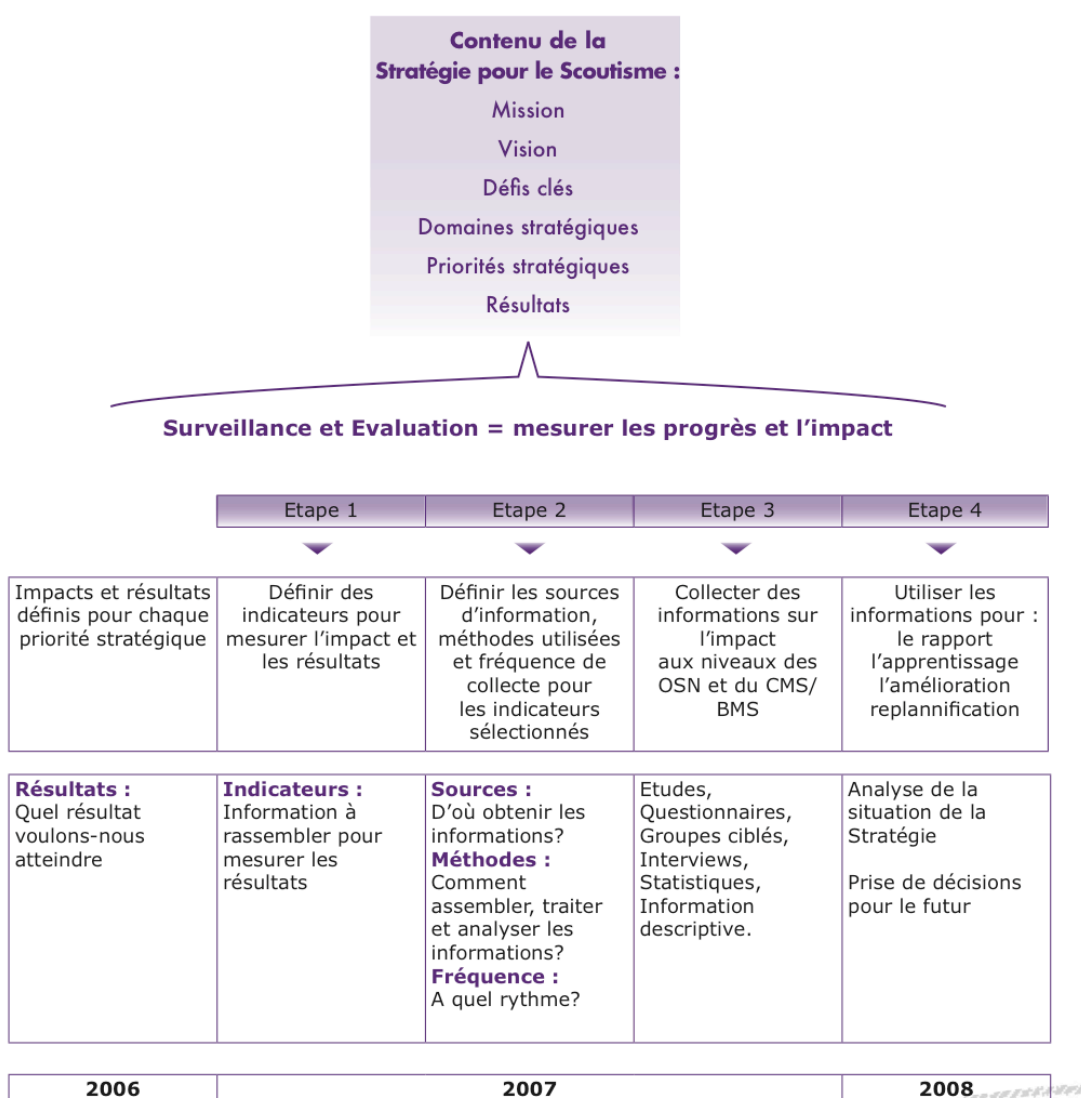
Contenu de la
Stratégie pour le Scoutisme :
Mission
Vision
Défis clés
Domaines stratégiques
Priorités stratégiques
Résultats

Surveillance et Evaluation = mesurer les progrès et l'impact

| | Etape 1 | Etape 2 | Etape 3 | Etape 4 |
|---|---|---|---|---|
| Impacts et résultats définis pour chaque priorité stratégique | Définir des indicateurs pour mesurer l'impact et les résultats | Définir les sources d'information, méthodes utilisées et fréquence de collecte pour les indicateurs sélectionnés | Collecter des informations sur l'impact aux niveaux des OSN et du CMS/ BMS | Utiliser les informations pour : le rapport l'apprentissage l'amélioration replannification |

| | | | | |
|---|---|---|---|---|
| **Résultats :** Quel résultat voulons-nous atteindre | **Indicateurs :** Information à rassembler pour mesurer les résultats | **Sources :** D'où obtenir les informations? **Méthodes :** Comment assembler, traiter et analyser les informations? **Fréquence :** A quel rythme? | Etudes, Questionnaires, Groupes ciblés, Interviews, Statistiques, Information descriptive. | Analyse de la situation de la Stratégie<br><br>Prise de décisions pour le futur |

| 2006 | 2007 | 2008 |
|---|---|---|